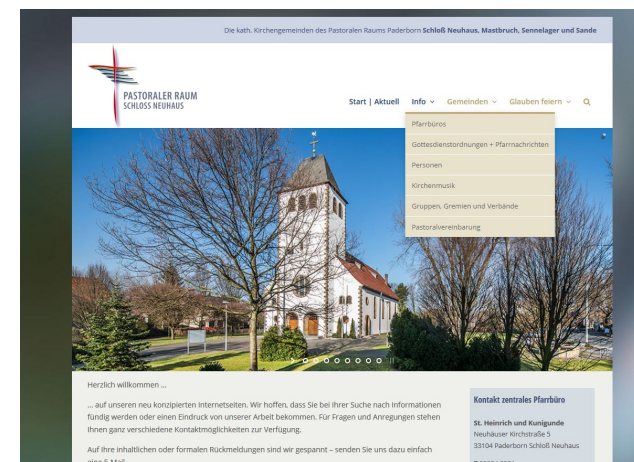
Die kath. Kirchengemeinden des Pastoralen Raums Paderborn Schloß Neuhaus, Mastbruch, Sennelager und Sande

PASTORALER RAUM
SCHLOSS NEUHAUS

Start | Aktuell Info Gemeinden Glauben feiern

Pfarrbüros
Gottesdienstordnungen + Pfarrnachrichten
Personen
Kirchenmusik
Gruppen, Gremien und Verbände
Pastoralvereinbarung

Herzlich willkommen ...

... auf unseren neu konzipierten Internetseiten. Wir hoffen, dass Sie bei Ihrer Suche nach Informationen fündig werden oder einen Eindruck von unserer Arbeit bekommen. Für Fragen und Anregungen stehen Ihnen ganz verschiedene Kontaktmöglichkeiten zur Verfügung.

Auf Ihre inhaltlichen oder formalen Rückmeldungen sind wir gespannt – senden Sie uns dazu einfach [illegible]

Kontakt zentrales Pfarrbüro

St. Heinrich und Kunigunde
Neuhäuser Kirchstraße 5
33104 Paderborn Schloß Neuhaus
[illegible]